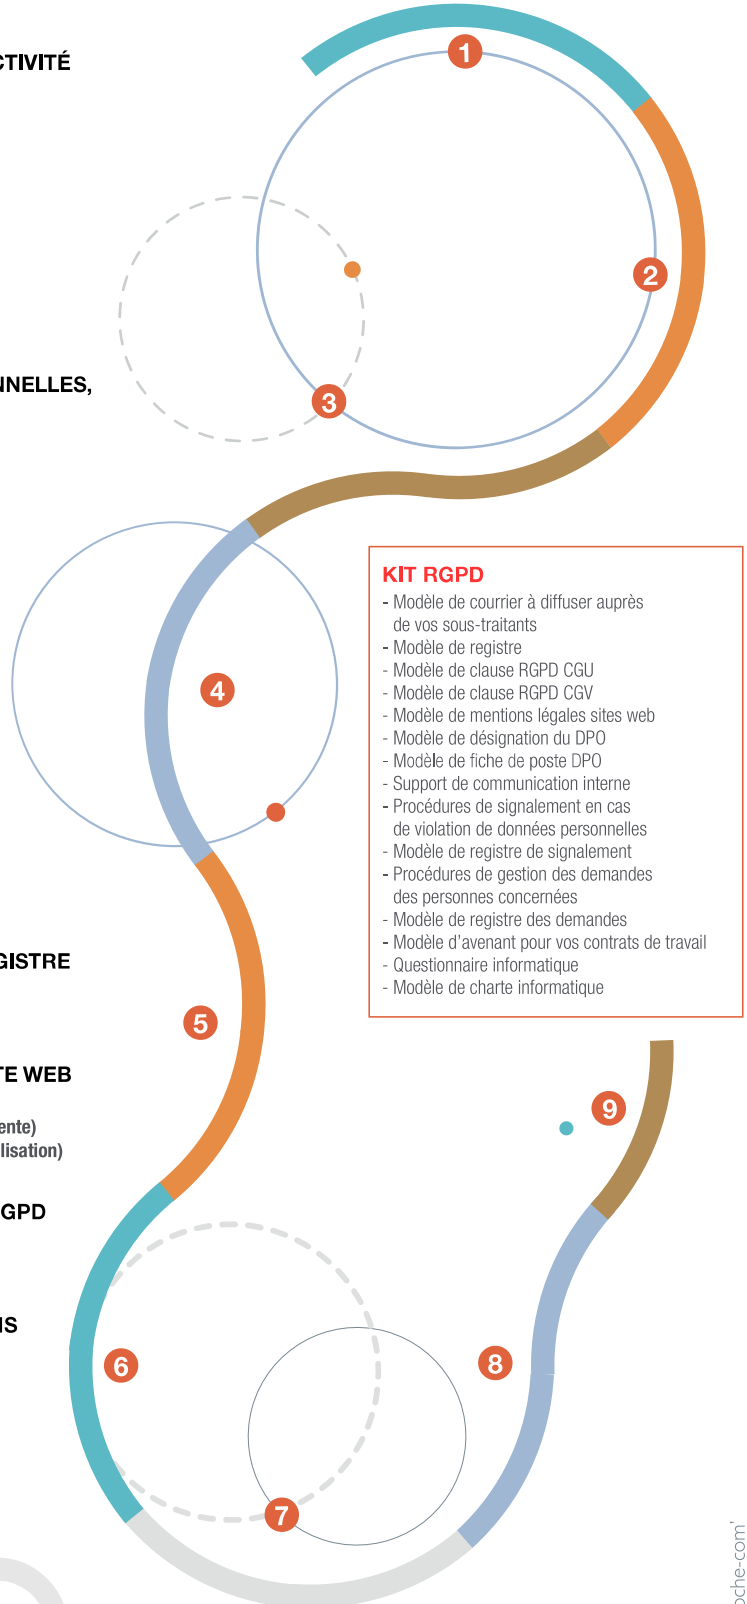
CTIVITÉ

1

2

3

NNELLES,

KIT RGPD
- Modèle de courrier à diffuser auprès de vos sous-traitants
- Modèle de registre
- Modèle de clause RGPD CGU
- Modèle de clause RGPD CGV
- Modèle de mentions légales sites web
- Modèle de désignation du DPO
- Modèle de fiche de poste DPO
- Support de communication interne
- Procédures de signalement en cas de violation de données personnelles
- Modèle de registre de signalement
- Procédures de gestion des demandes des personnes concernées
- Modèle de registre des demandes
- Modèle d'avenant pour vos contrats de travail
- Questionnaire informatique
- Modèle de charte informatique

4

GISTRE

5

TE WEB

ente)
lisation)

9

GPD

IS

6

8

7

oche-com'